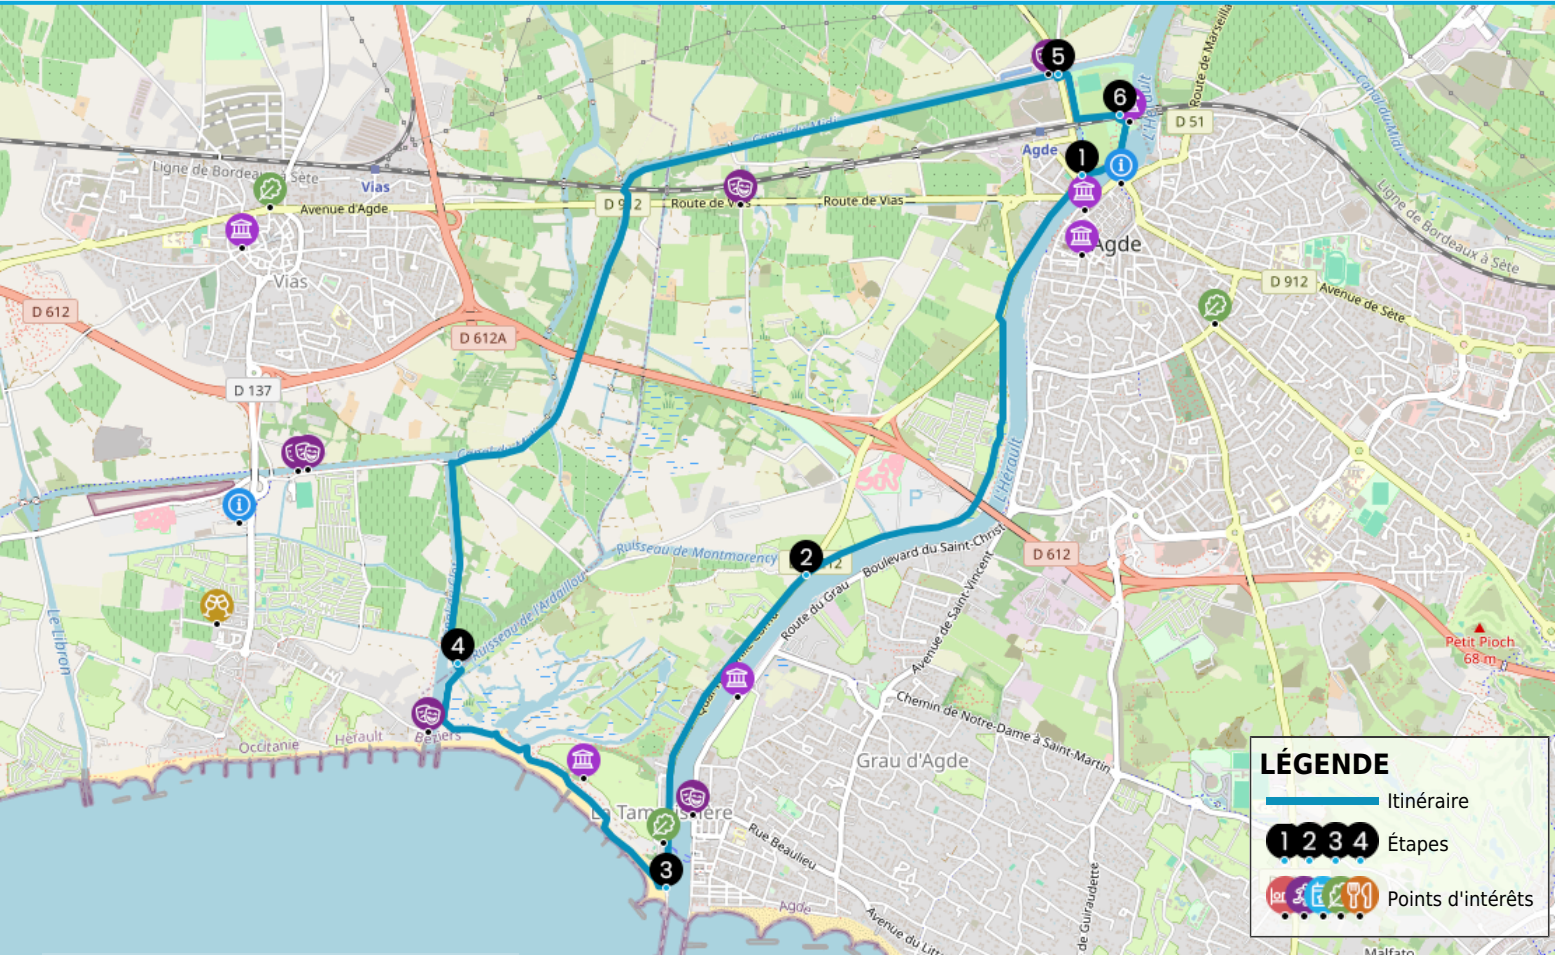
5
6
1
2
3
4

Ligne de Bordeaux à Sète
Vias
Avenue d'Agde
Vias
D 612
D 137
D 612A
D 912
Route de Vias
Route de Vias
Canal du Midi
Agde
Agde
D 51
Route de Marseillan
L'Hérault
Canal du Midi
Ligne de Bordeaux à Sète
D 912
Avenue de Sète
Ruisseau de Montmorency
Ruisseau de l'Ardaillou
L'Hérault
D 612
Boulevard du Saint-Christ
Avenue de Saint-Vincent
Route du Grau
Chemin de Notre-Dame à Saint-Martin
Grau d'Agde
Petit Pioch
68 m
Le Libron
Occitanie
Hérault
Béziers
La Tamarissière
Rue Beaulieu
Agde
Avenue du Litt
de Guiraudette
Malfato

LÉGENDE
Itinéraire
1 2 3 4 Étapes
Points d'intérêts